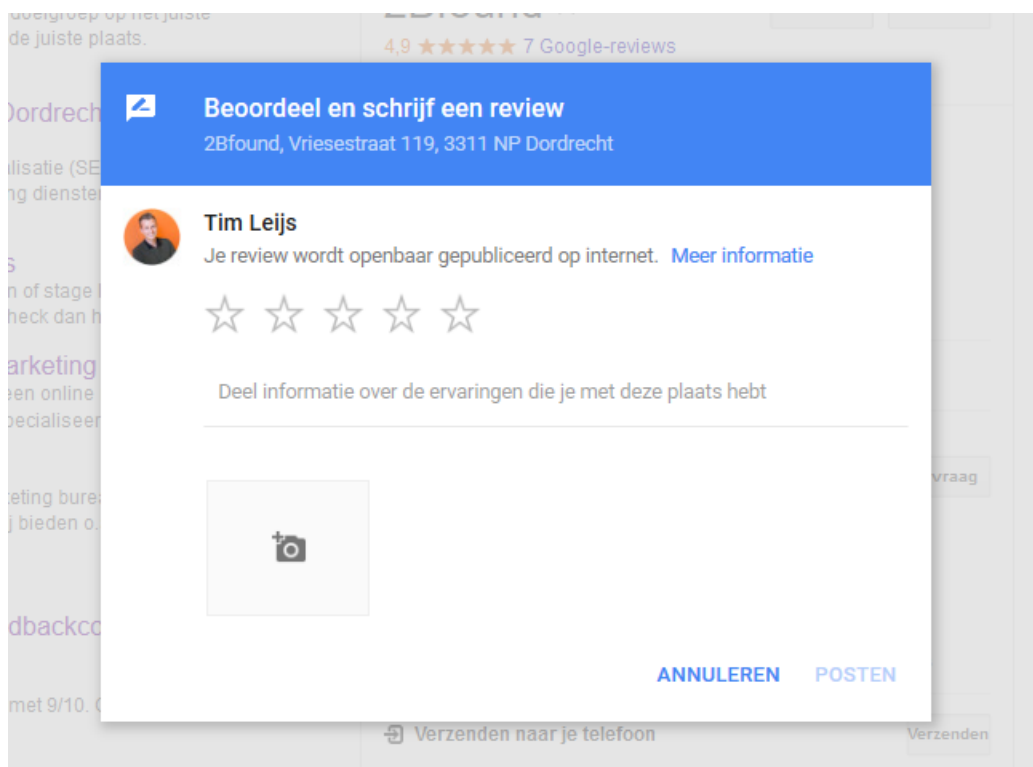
doelgroep op het juiste de juiste plaats.

Dordrech

lisatie (SE ng dienste

s

n of stage heck dan h

arketing een online pecialiseer

keting bure j bieden o.

dbackco

met 9/10.

2Bfound

4,9 ★★★★★ 7 Google-reviews

Beoordeel en schrijf een review

2Bfound, Vriesestraat 119, 3311 NP Dordrecht

Tim Leijs

Je review wordt openbaar gepubliceerd op internet. Meer informatie

Deel informatie over de ervaringen die je met deze plaats hebt

ANNULEREN POSTEN

vraag

Verzenden naar je telefoon

Verzenden